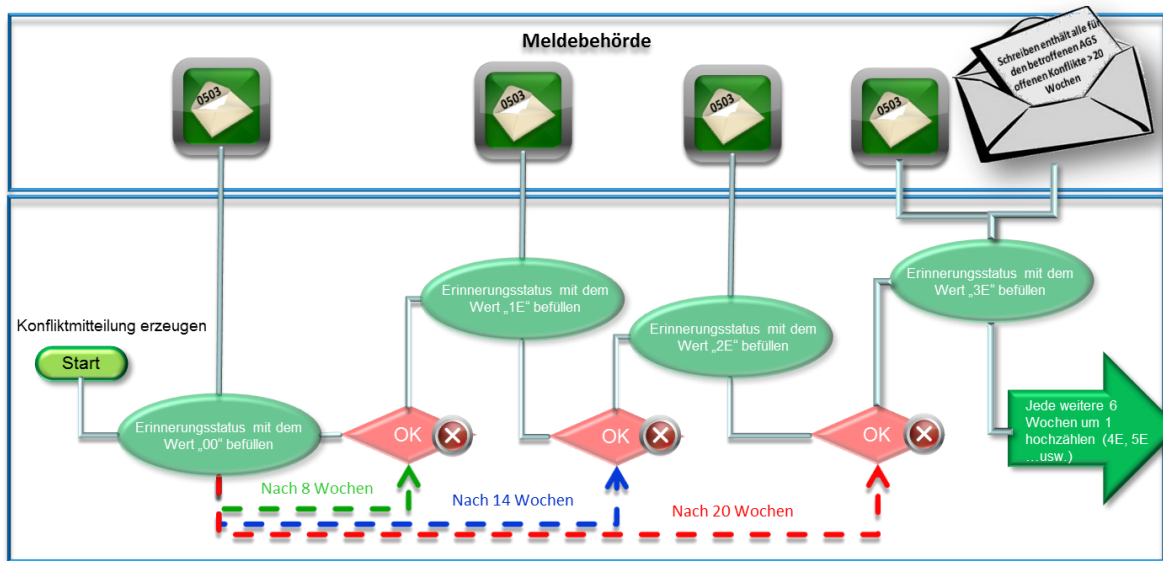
Meldebehörde

Schreiben enthält alle für den betroffenen AGS offenen Konflikte > 20 Wochen

0503

0503

0503

0503

Erinnerungsstatus mit dem Wert „1E“ befüllen

Erinnerungsstatus mit dem Wert „2E“ befüllen

Erinnerungsstatus mit dem Wert „3E“ befüllen

Konfliktmitteilung erzeugen

Start

Erinnerungsstatus mit dem Wert „00“ befüllen

OK

OK

OK

Jede weitere 6 Wochen um 1 hochzählen (4E, 5E …usw.)

Nach 8 Wochen

Nach 14 Wochen

Nach 20 Wochen